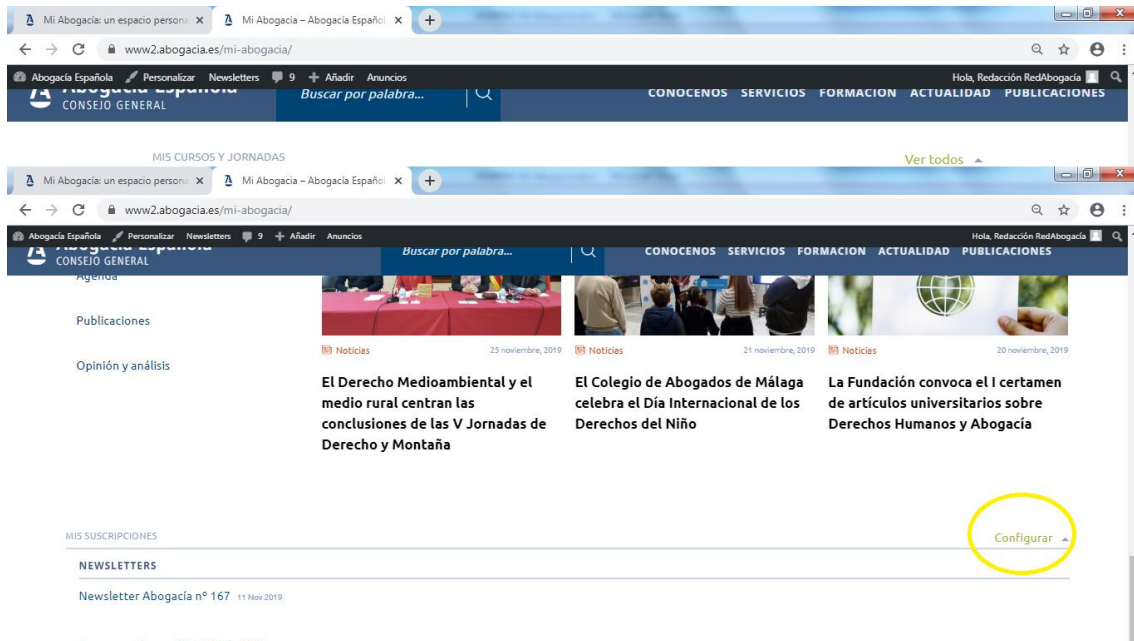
Mi Abogacía: un espacio persona ×
Mi Abogacia – Abogacía Español ×
+
www2.abogacia.es/mi-abogacia/
Abogacía Española Personalizar Newsletters 9 + Añadir Anuncios
Hola, Redacción RedAbogacía
Abogacía Española
CONSEJO GENERAL
Buscar por palabra...
CONOCENOS SERVICIOS FORMACION ACTUALIDAD PUBLICACIONES
MIS CURSOS Y JORNADAS
Ver todos
Mi Abogacía: un espacio persona ×
Mi Abogacia – Abogacía Español ×
+
www2.abogacia.es/mi-abogacia/
Abogacía Española Personalizar Newsletters 9 + Añadir Anuncios
Hola, Redacción RedAbogacía
Abogacía Española
CONSEJO GENERAL
Buscar por palabra...
CONOCENOS SERVICIOS FORMACION ACTUALIDAD PUBLICACIONES
Agenda
Publicaciones
Opinión y análisis
Noticias 25 noviembre, 2019
El Derecho Medioambiental y el medio rural centran las conclusiones de las V Jornadas de Derecho y Montaña
Noticias 21 noviembre, 2019
El Colegio de Abogados de Málaga celebra el Día Internacional de los Derechos del Niño
Noticias 20 noviembre, 2019
La Fundación convoca el I certamen de artículos universitarios sobre Derechos Humanos y Abogacía
MIS SUSCRIPCIONES
Configurar
NEWSLETTERS
Newsletter Abogacía nº 167 11 Nov 2019